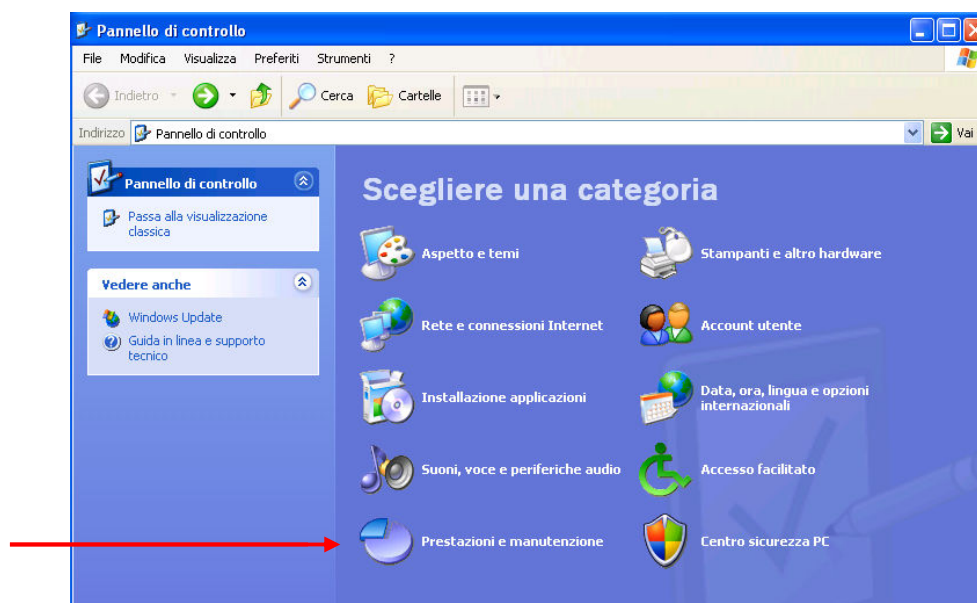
Pannello di controllo

File Modifica Visualizza Preferiti Strumenti ?

Indietro Cerca Cartelle

Indirizzo Pannello di controllo Vai

Pannello di controllo

Passa alla visualizzazione classica

Vedere anche

Windows Update

Guida in linea e supporto tecnico

Scegliere una categoria

Aspetto e temi

Stampanti e altro hardware

Rete e connessioni Internet

Account utente

Installazione applicazioni

Data, ora, lingua e opzioni internazionali

Suoni, voce e periferiche audio

Accesso facilitato

Prestazioni e manutenzione

Centro sicurezza PC